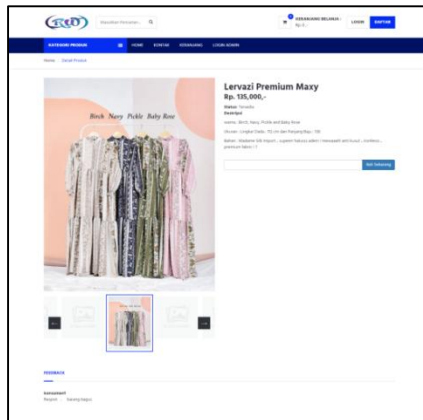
Masukkan Kata kunci... 

KERANJANG BELANJA : Rp 0,-

LOGIN

DAFTAR

KATEGORI PRODUK

HOME

KONTAK

KERANJANG

LOGIN ADMIN

Home / Detail Produk

Birch Navy Pickle Baby Rose

Lervazi Premium Maxy

Rp. 135,000,-

Status: Tersedia

Deskripsi

warna : Birch, Navy, Pickle and Baby Rose

Ukuran : Lingkar Dada : 92 cm dan Panjang Baju : 138

Bahan : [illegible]

Beli Sekarang

FEEDBACK

Konsument

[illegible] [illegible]